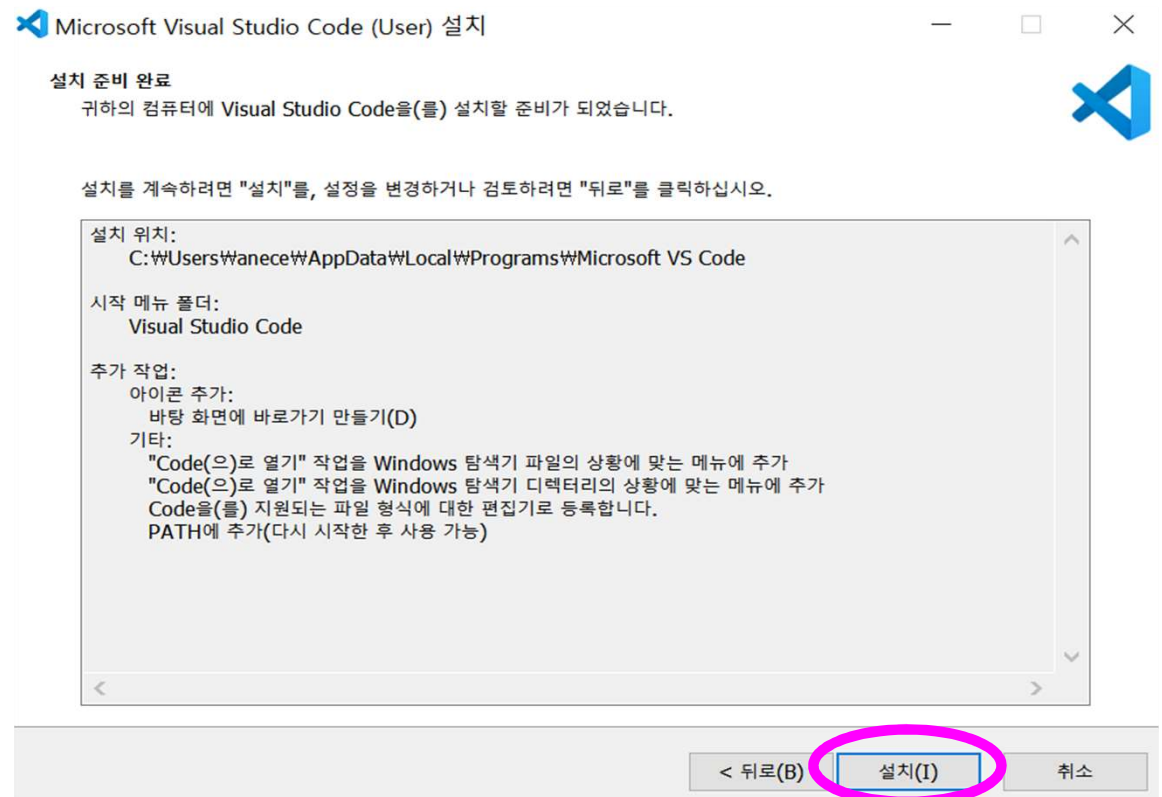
Microsoft Visual Studio Code (User) 설치

설치 준비 완료
귀하의 컴퓨터에 Visual Studio Code을(를) 설치할 준비가 되었습니다.

설치를 계속하려면 "설치"를, 설정을 변경하거나 검토하려면 "뒤로"를 클릭하십시오.

설치 위치:
C:\Users\anece\AppData\Local\Programs\Microsoft VS Code

시작 메뉴 폴더:
Visual Studio Code

추가 작업:
아이콘 추가:
바탕 화면에 바로가기 만들기(D)
기타:
"Code(으)로 열기" 작업을 Windows 탐색기 파일의 상황에 맞는 메뉴에 추가
"Code(으)로 열기" 작업을 Windows 탐색기 디렉터리의 상황에 맞는 메뉴에 추가
Code을(를) 지원되는 파일 형식에 대한 편집기로 등록합니다.
PATH에 추가(다시 시작한 후 사용 가능)

< 뒤로(B) 설치(I) 취소